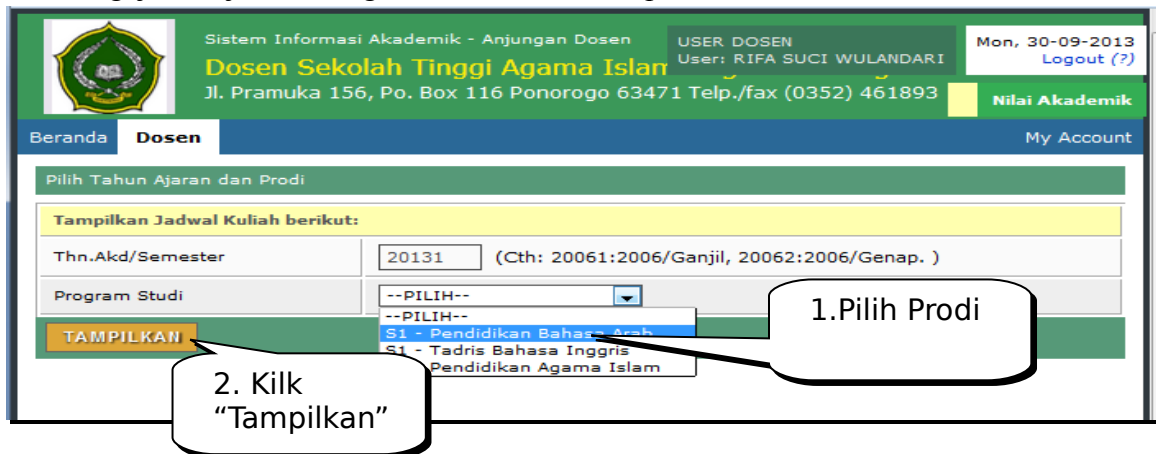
Sistem Informasi Akademik - Anjungan Dosen
Dosen Sekolah Tinggi Agama Islam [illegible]
Jl. Pramuka 156, Po. Box 116 Ponorogo 63471 Telp./fax (0352) 461893

USER DOSEN
User: RIFA SUCI WULANDARI

Mon, 30-09-2013
Logout (?)

Nilai Akademik

Beranda Dosen My Account

Pilih Tahun Ajaran dan Prodi

Tampilkan Jadwal Kuliah berikut:

| Thn.Akd/Semester | 20131 (Cth: 20061:2006/Ganjil, 20062:2006/Genap. ) |
|---|---|
| Program Studi | --PILIH-- |

--PILIH--
S1 - Pendidikan Bahasa Arab
S1 - Tadris Bahasa Inggris
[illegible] Pendidikan Agama Islam

TAMPILKAN

1.Pilih Prodi

2. Kilk "Tampilkan"